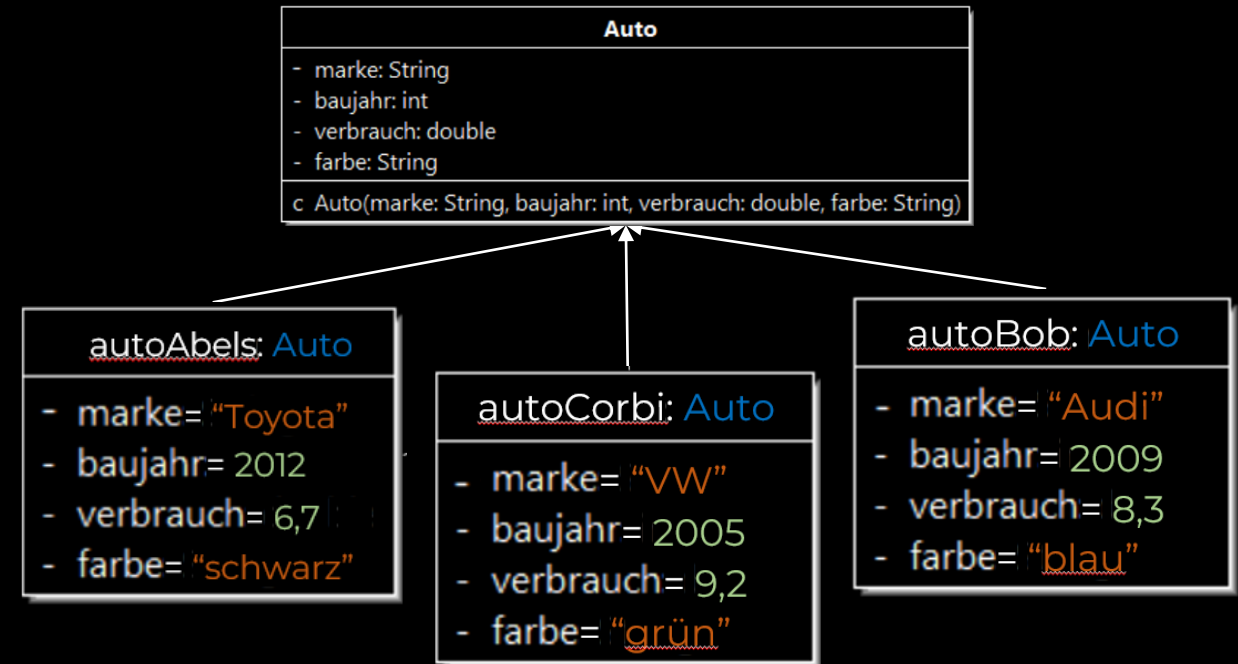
Auto

- marke: String
- baujahr: int
- verbrauch: double
- farbe: String

c Auto(marke: String, baujahr: int, verbrauch: double, farbe: String)

autoAbels: Auto

- marke= “Toyota”
- baujahr= 2012
- verbrauch= 6,7
- farbe= “schwarz”

autoCorbi: Auto

- marke= “VW”
- baujahr= 2005
- verbrauch= 9,2
- farbe= “grün”

autoBob: Auto

- marke= “Audi”
- baujahr= 2009
- verbrauch= 8,3
- farbe= “blau”